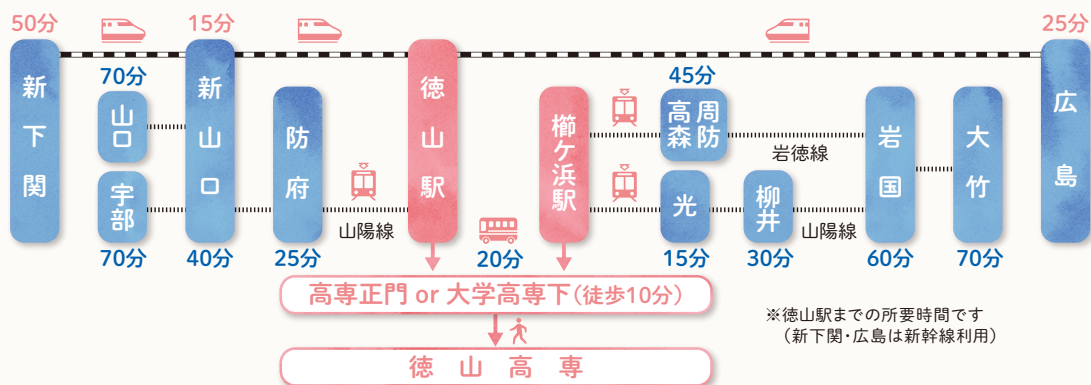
50分
新下関

70分
山口
宇部
70分

15分
新山口
40分

防府
25分

山陽線

徳山駅

20分

櫛ケ浜駅

45分
周防高森

光
15分

柳井
30分

岩徳線

山陽線

岩国
60分

大竹
70分

25分
広島

高専正門 or 大学高専下（徒歩10分）

徳 山 高 専

※徳山駅までの所要時間です
（新下関・広島は新幹線利用）